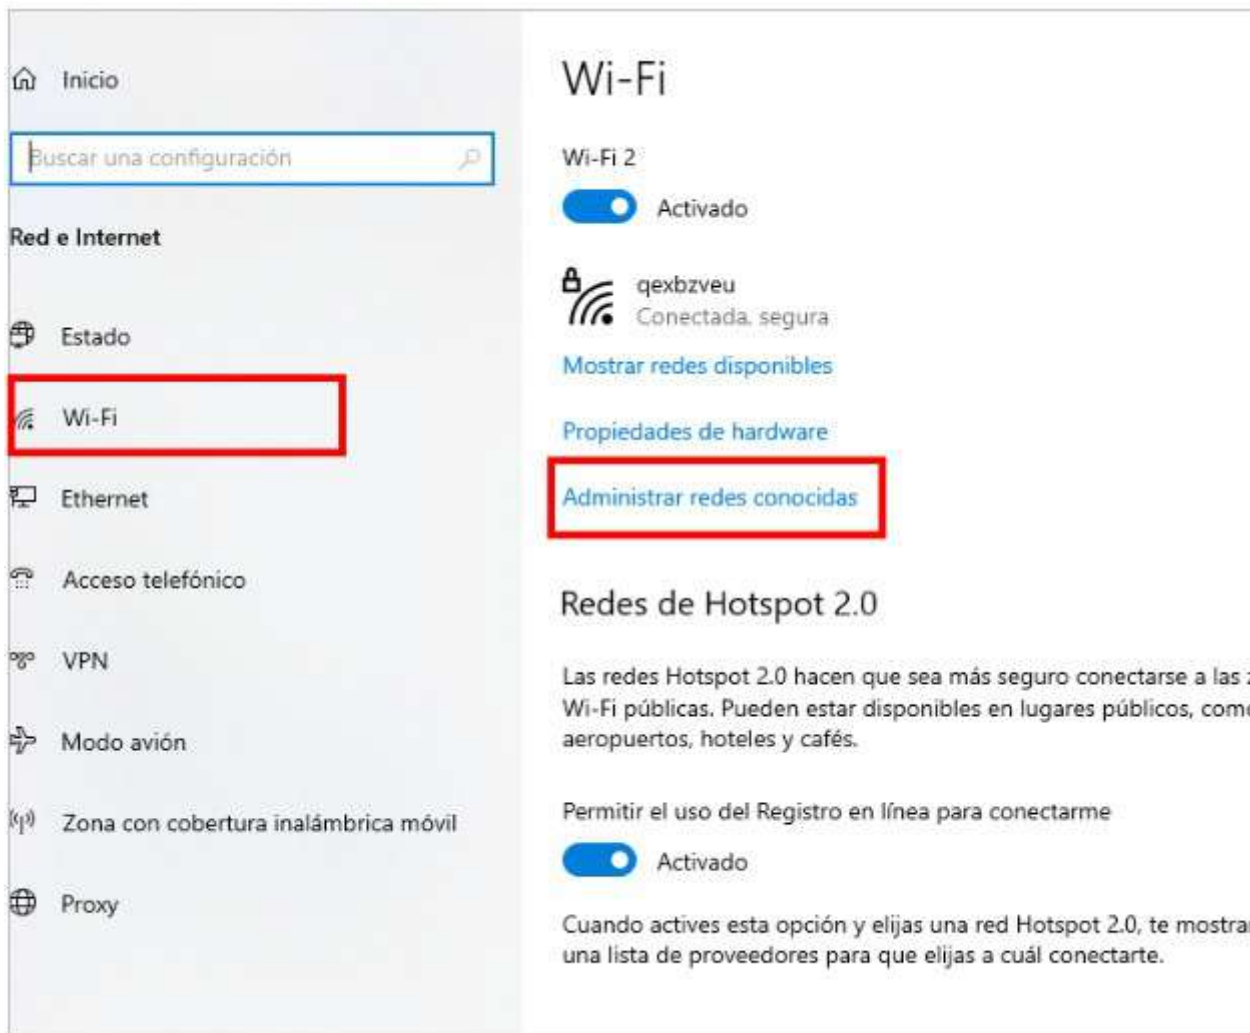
Inicio

Buscar una configuración

Red e Internet

Estado

Wi-Fi

Ethernet

Acceso telefónico

VPN

Modo avión

Zona con cobertura inalámbrica móvil

Proxy

Wi-Fi

Wi-Fi 2

Activado

qexbzveu
Conectada, segura

Mostrar redes disponibles

Propiedades de hardware

Administrar redes conocidas

Redes de Hotspot 2.0

Las redes Hotspot 2.0 hacen que sea más seguro conectarse a las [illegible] Wi-Fi públicas. Pueden estar disponibles en lugares públicos, com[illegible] aeropuertos, hoteles y cafés.

Permitir el uso del Registro en línea para conectarme

Activado

Cuando actives esta opción y elijas una red Hotspot 2.0, te mostrar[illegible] una lista de proveedores para que elijas a cuál conectarte.